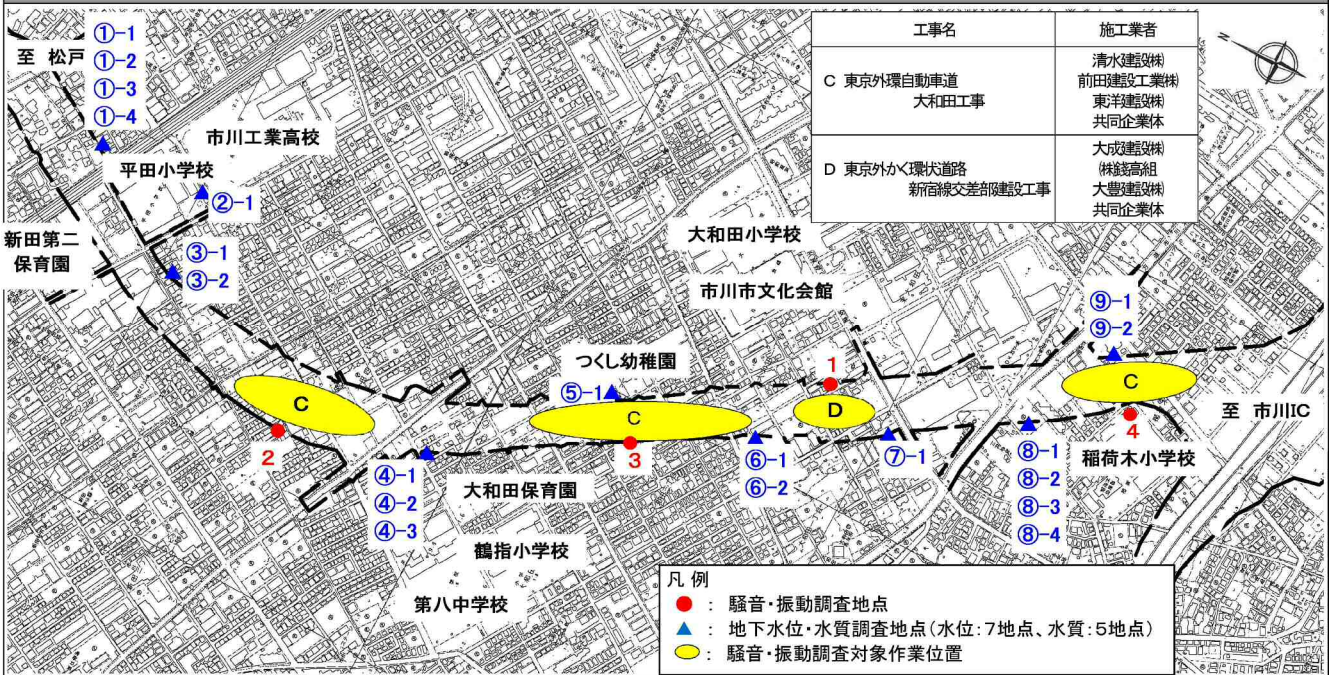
至 松戸

①-1
①-2
①-3
①-4

市川工業高校

平田小学校

②-1

新田第二
保育園

③-1
③-2

| 工事名 | 施工業者 |
|---|---|
| C 東京外環自動車道 大和田工事 | 清水建設㈱ 前田建設工業㈱ 東洋建設㈱ 共同企業体 |
| D 東京外かく環状道路 新宿線交差部建設工事 | 大成建設㈱ ㈱銭高組 大豊建設㈱ 共同企業体 |

大和田小学校

市川市文化会館

⑨-1
⑨-2

つくし幼稚園

1

⑤-1

C

C

D

C

至 市川IC

2

3

4

④-1
④-2
④-3

大和田保育園

⑥-1
⑥-2

⑦-1

⑧-1
⑧-2
⑧-3
⑧-4

稲荷木小学校

鶴指小学校

第八中学校

凡 例
● : 騒音・振動調査地点
▲ : 地下水位・水質調査地点（水位：7地点、水質：5地点）
: 騒音・振動調査対象作業位置